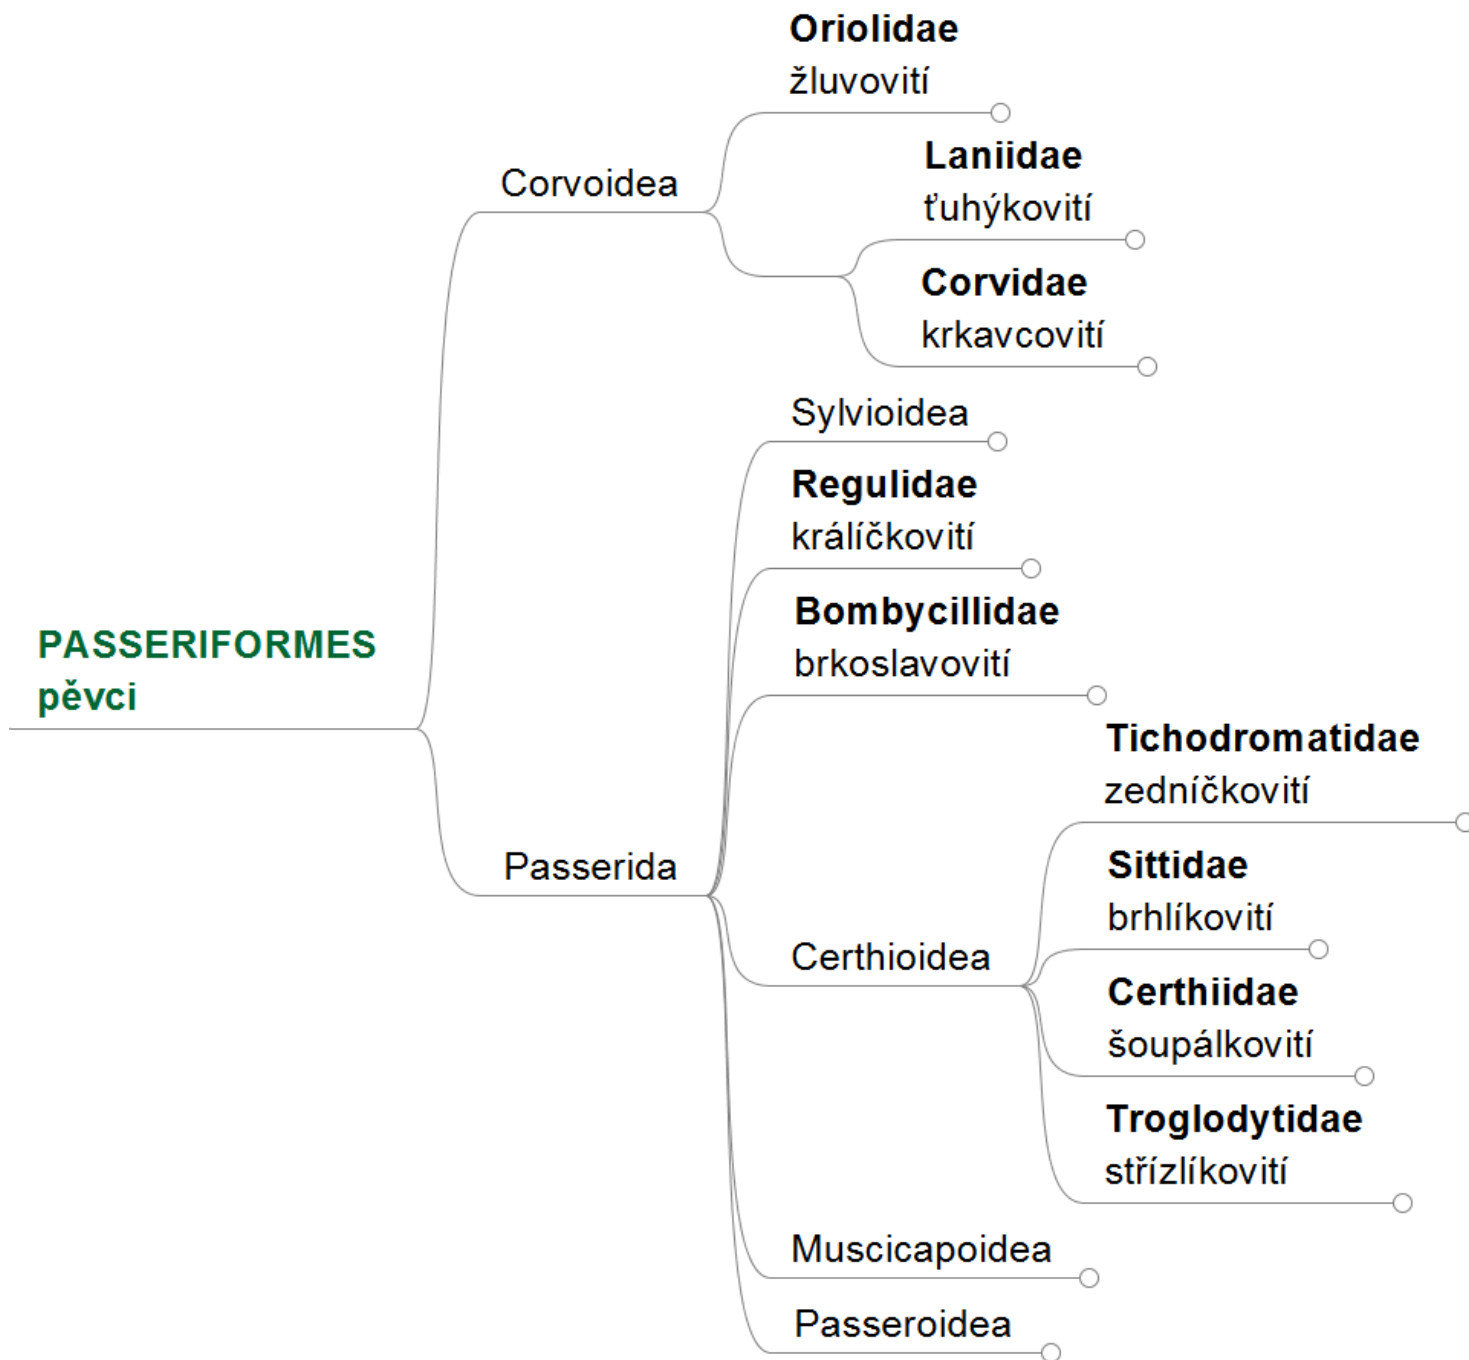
Oriolidae
žluvovití

Corvoidea

Laniidae
ťuhýkovití

Corvidae
krkavcovití

Sylvioidea

Regulidae
králíčkovití

Bombycillidae
brkoslavovití

PASSERIFORMES
pěvci

Tichodromatidae
zedníčkovití

Passerida

Sittidae
brhlíkovití

Certhioidea

Certhiidae
šoupálkovití

Troglodytidae
střízlíkovití

Muscicapoidea

Passeroidea